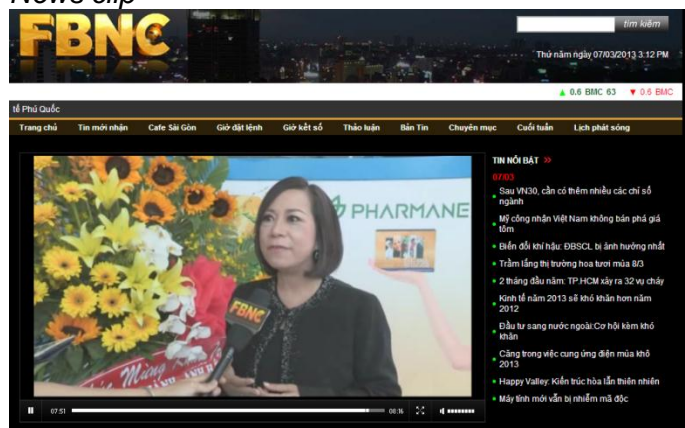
News clip

FBNC

tìm kiếm

Thứ năm ngày 07/03/2013 3:12 PM

tế Phú Quốc

▲ 0.6 BMC 63 ▼ 0.6 BMC

Trang chủ | Tin mới nhận | Cafe Sài Gòn | Giờ đặt lệnh | Giờ kết sổ | Thảo luận | Bản Tin | Chuyên mục | Cuối tuần | Lịch phát sóng

PHARMANE

FBNC

07:51 08:16

TIN NỔI BẬT »

07/03

Sau VN30, cần có thêm nhiều các chỉ số ngành

Mỹ công nhận Việt Nam không bán phá giá tôm

Biến đổi khí hậu: ĐBSCL bị ảnh hưởng nhất

Trầm lắng thị trường hoa tươi mùa 8/3

2 tháng đầu năm: TP.HCM xảy ra 32 vụ cháy

Kinh tế năm 2013 sẽ khó khăn hơn năm 2012

Đầu tư sang nước ngoài:Cơ hội kèm khó khăn

Căng trong việc cung ứng điện mùa khô 2013

Happy Valley: Kiến trúc hòa lẫn thiên nhiên

Máy tính mới vẫn bị nhiễm mã độc